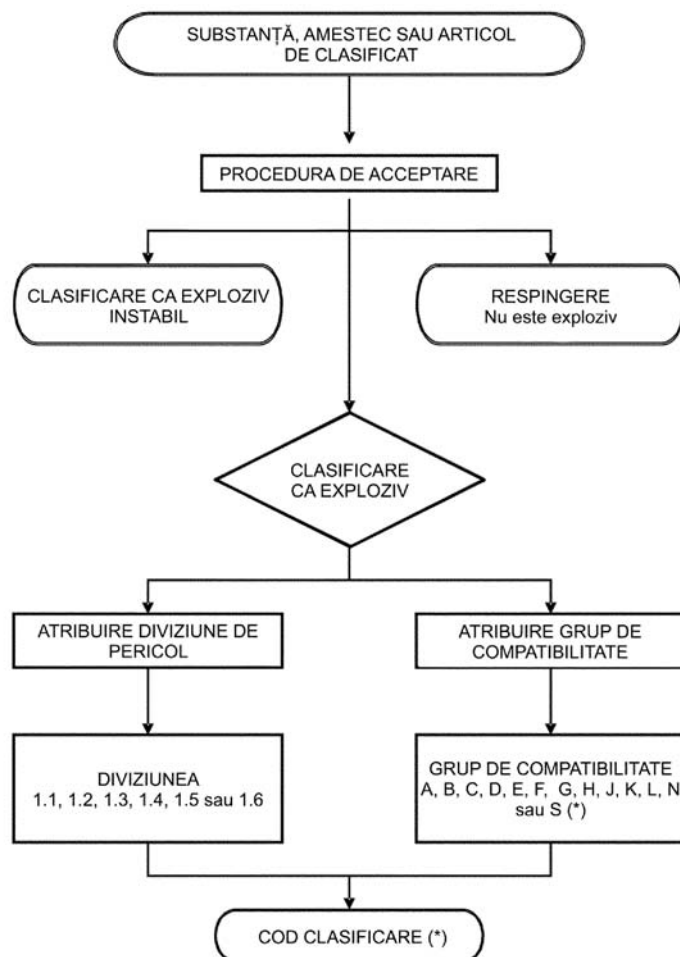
SUBSTANȚĂ, AMESTEC SAU ARTICOL DE CLASIFICAT

PROCEDURA DE ACCEPTARE

CLASIFICARE CA EXPLOZIV INSTABIL

RESPINGERE
Nu este exploziv

CLASIFICARE CA EXPLOZIV

ATRIBUIRE DIVIZIUNE DE PERICOL

ATRIBUIRE GRUP DE COMPATIBILITATE

DIVIZIUNEA
1.1, 1.2, 1.3, 1.4, 1.5 sau 1.6

GRUP DE COMPATIBILITATE
A, B, C, D, E, F, G, H, J, K, L, N sau S (*)

COD CLASIFICARE (*)